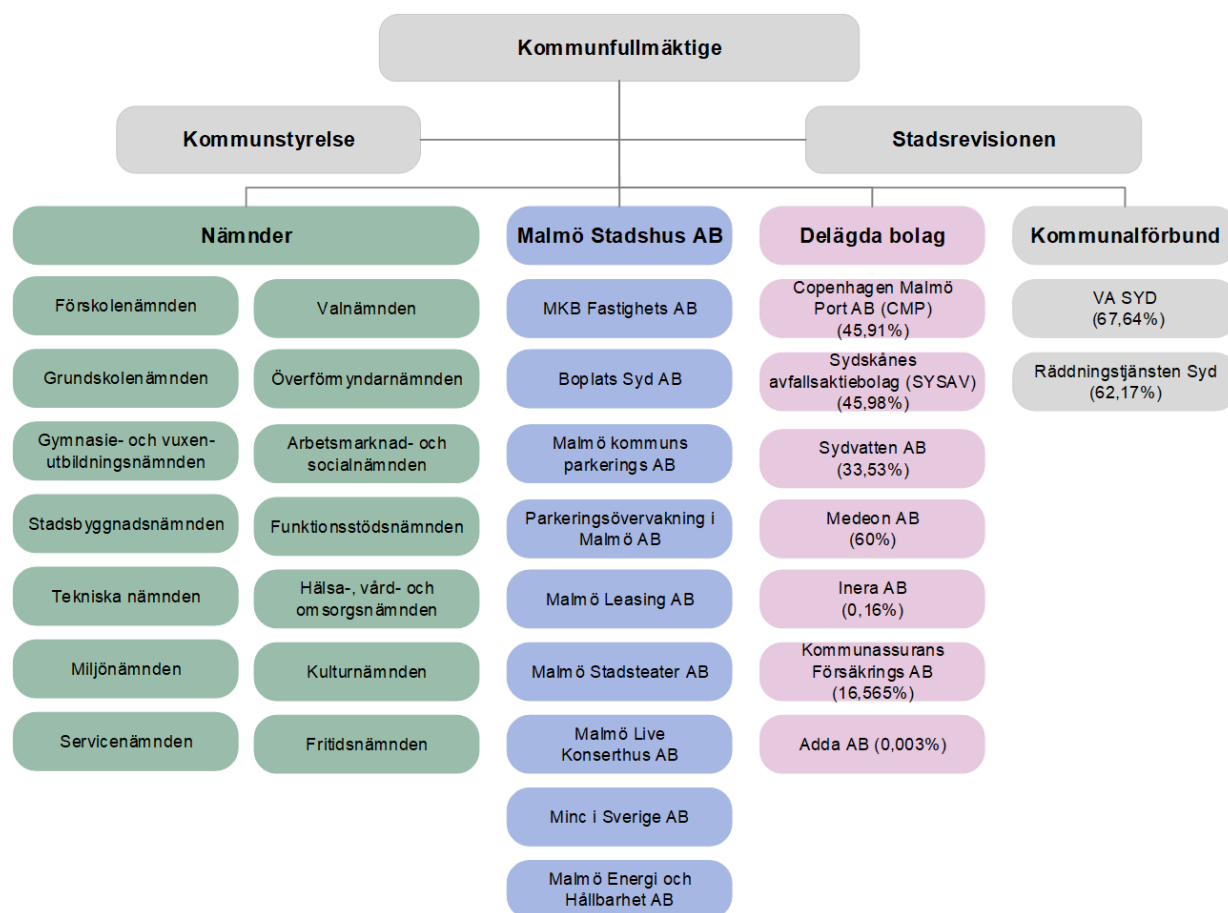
Kommunfullmäktige

Kommunstyrelse

Stadsrevisionen

Nämnder

Förskolenämnden

Grundskolenämnden

Gymnasie- och vuxenutbildningsnämnden

Stadsbyggnadsnämnden

Tekniska nämnden

Miljönämnden

Servicenämnden

Valnämnden

Överförmyndarnämnden

Arbetsmarknad- och socialnämnden

Funktionsstödsnämnden

Hälsa-, vård- och omsorgsnämnden

Kulturnämnden

Fritidsnämnden

Malmö Stadshus AB

MKB Fastighets AB

Boplats Syd AB

Malmö kommuns parkerings AB

Parkeringsövervakning i Malmö AB

Malmö Leasing AB

Malmö Stadsteater AB

Malmö Live Konserthus AB

Minc i Sverige AB

Malmö Energi och Hållbarhet AB

Delägda bolag

Copenhagen Malmö Port AB (CMP) (45,91%)

Sydskånes avfallsaktiebolag (SYSAV) (45,98%)

Sydvatten AB (33,53%)

Medeon AB (60%)

Inera AB (0,16%)

Kommunassurans Försäkrings AB (16,565%)

Adda AB (0,003%)

Kommunalförbund

VA SYD (67,64%)

Räddningstjänsten Syd (62,17%)